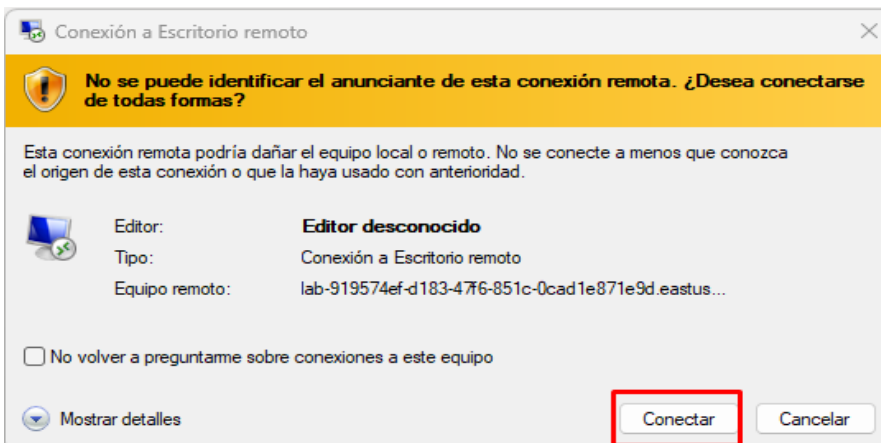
Conexión a Escritorio remoto

No se puede identificar el anunciante de esta conexión remota. ¿Desea conectarse de todas formas?

Esta conexión remota podría dañar el equipo local o remoto. No se conecte a menos que conozca el origen de esta conexión o que la haya usado con anterioridad.

| Editor: | Editor desconocido |
|---|---|
| Tipo: | Conexión a Escritorio remoto |
| Equipo remoto: | lab-919574ef-d183-47f6-851c-0cad1e871e9d.eastus... |

No volver a preguntarme sobre conexiones a este equipo

Mostrar detalles

Conectar

Cancelar